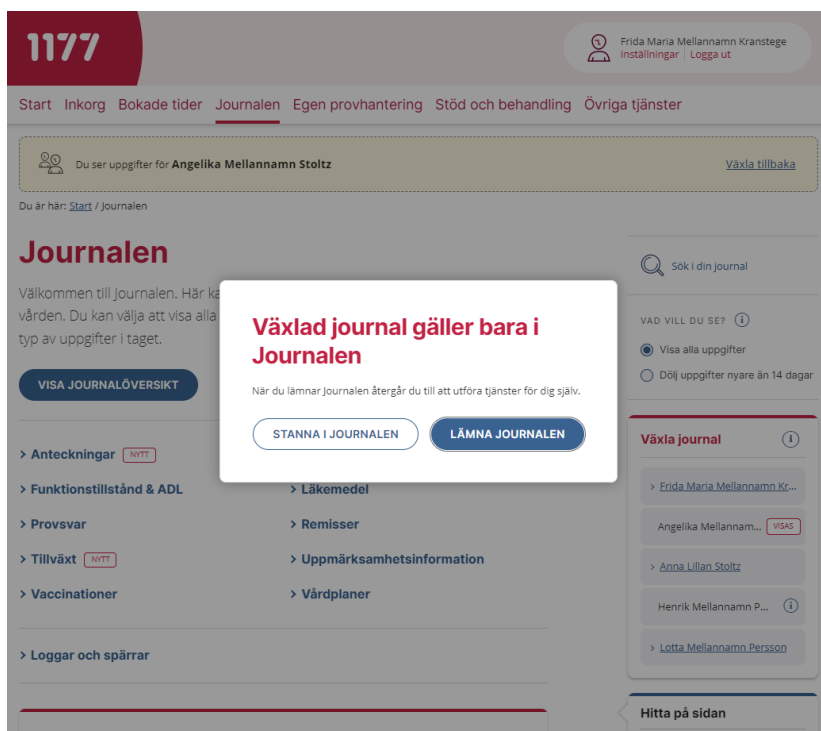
1177

Frida Maria Mellannamn Kranstege
Inställningar | Logga ut

Start Inkorg Bokade tider Journalen Egen provhantering Stöd och behandling Övriga tjänster

Du ser uppgifter för Angelika Mellannamn Stoltz

Växla tillbaka

Du är här: Start / Journalen

Journalen

Välkommen till Journalen. Här ka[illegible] vården. Du kan välja att visa alla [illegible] typ av uppgifter i taget.

VISA JOURNALÖVERSIKT

> Anteckningar NYTT
> Funktionstillstånd & ADL
> Provsvar
> Tillväxt NYTT
> Vaccinationer

> Läkemedel
> Remisser
> Uppmärksamhetsinformation
> Vårdplaner

> Loggar och spärrar

Växlad journal gäller bara i Journalen

När du lämnar Journalen återgår du till att utföra tjänster för dig själv.

STANNA I JOURNALEN

LÄMNA JOURNALEN

Sök i din journal

VAD VILL DU SE?

Visa alla uppgifter

Dölj uppgifter nyare än 14 dagar

Växla journal

> Frida Maria Mellannamn Kr...

Angelika Mellannam... VISAS

> Anna Lillan Stoltz

Henrik Mellannamn P...

> Lotta Mellannamn Persson

Hitta på sidan